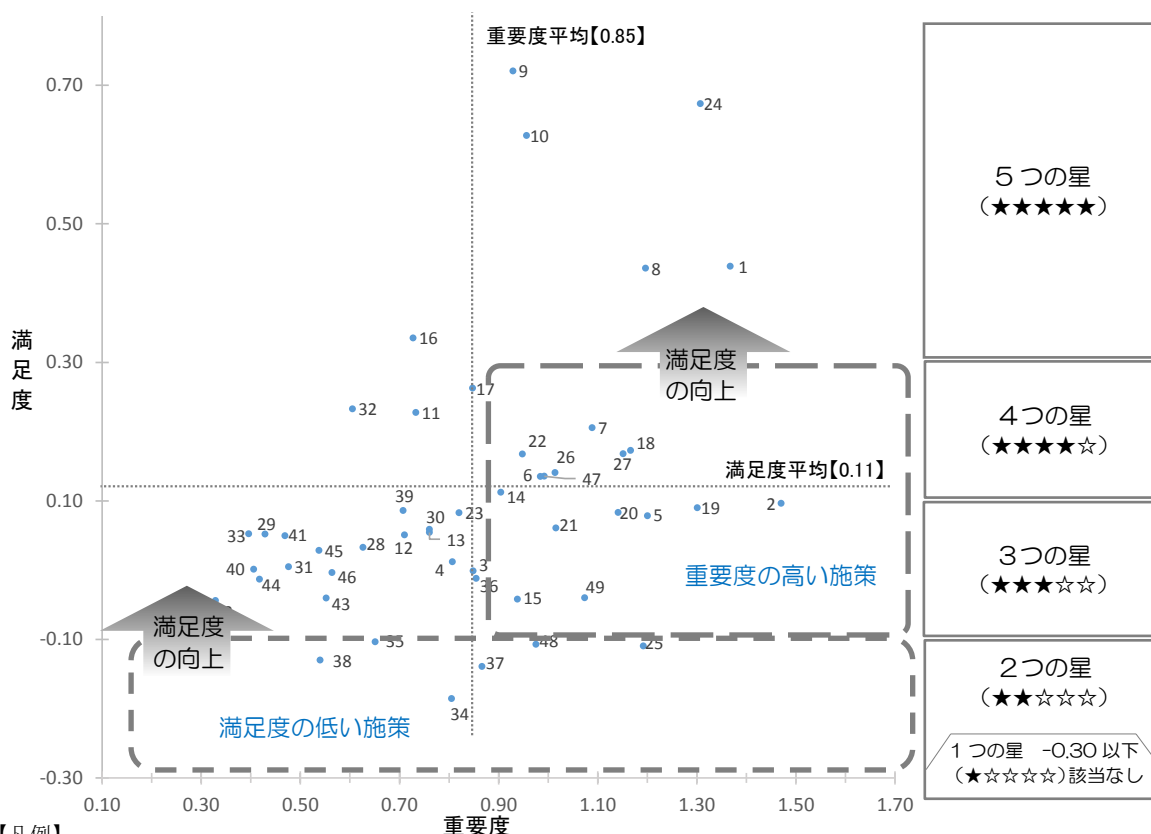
重要度平均【0.85】

0.70
0.50
0.30
0.10
-0.10
-0.30

満足度

9
24
10
8
1
16
32
11
17
22
7
18
26
27
6
47
満足度平均【0.11】
39
14
2
19
30
23
20
5
21
33
29
41
45
28
12
13
3
40
31
46
4
36
44
43
15
49
48
25
38
35
37
34

満足度の向上
満足度の向上
重要度の高い施策
満足度の低い施策

0.10 0.30 0.50 0.70 0.90 1.10 1.30 1.50 1.70
重要度

【凡例】

５つの星
（★★★★★）

４つの星
（★★★★☆）

３つの星
（★★★☆☆）

２つの星
（★★☆☆☆）

１つの星 -0.30 以下
（★☆☆☆☆）該当なし